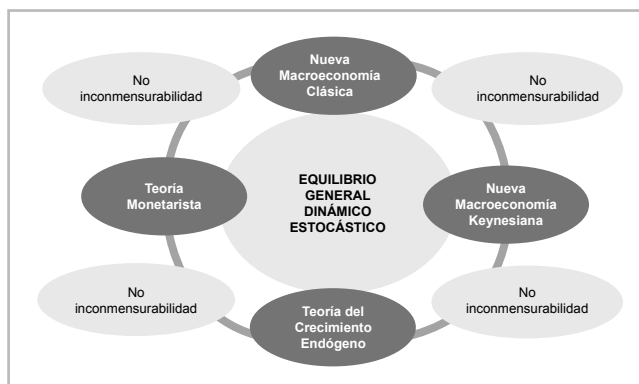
No inconmensurabilidad

Nueva Macroeconomía Clásica

No inconmensurabilidad

Teoría Monetarista

EQUILIBRIO GENERAL DINÁMICO ESTOCÁSTICO

Nueva Macroeconomía Keynesiana

No inconmensurabilidad

Teoría del Crecimiento Endógeno

No inconmensurabilidad